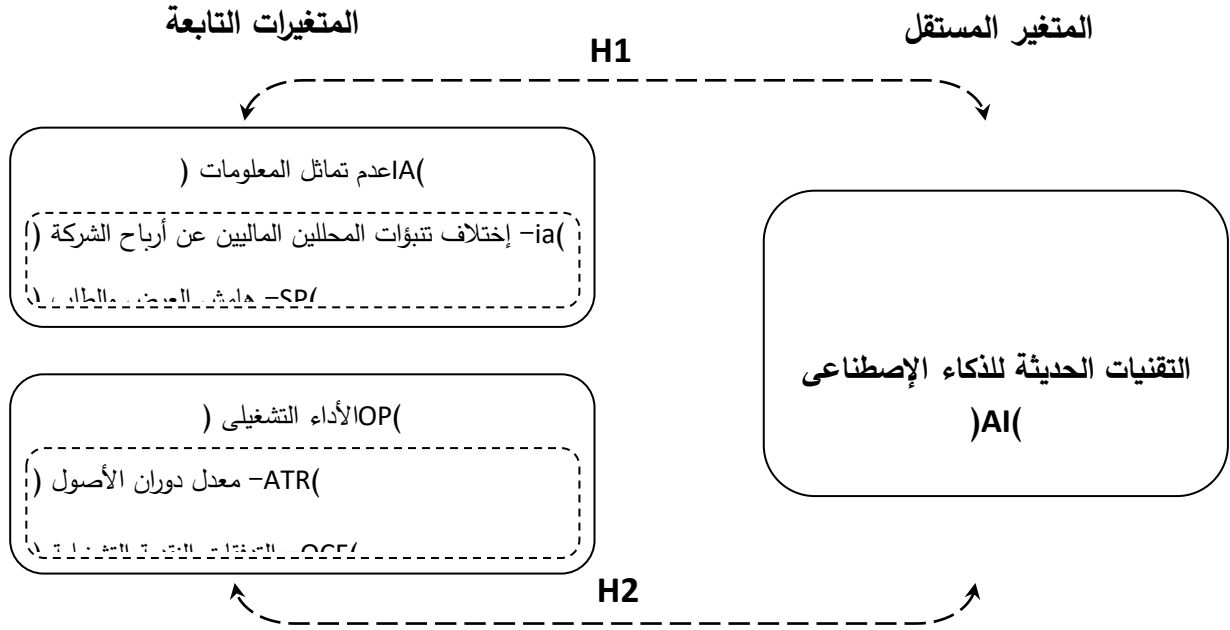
المتغيرات التابعة

المتغير المستقل

H1

)IAعدم تماثل المعلومات (

)ia– إختلاف تنبؤات المحللين الماليين عن أرباح الشركة (

)SP– هامش العرض والطلب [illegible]

التقنيات الحديثة للذكاء الإصطناعى )AI(

)OPالأداء التشغيلى (

)ATR– معدل دوران الأصول (

)OCF– التدفقات النقدية التشغيلية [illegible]

H2